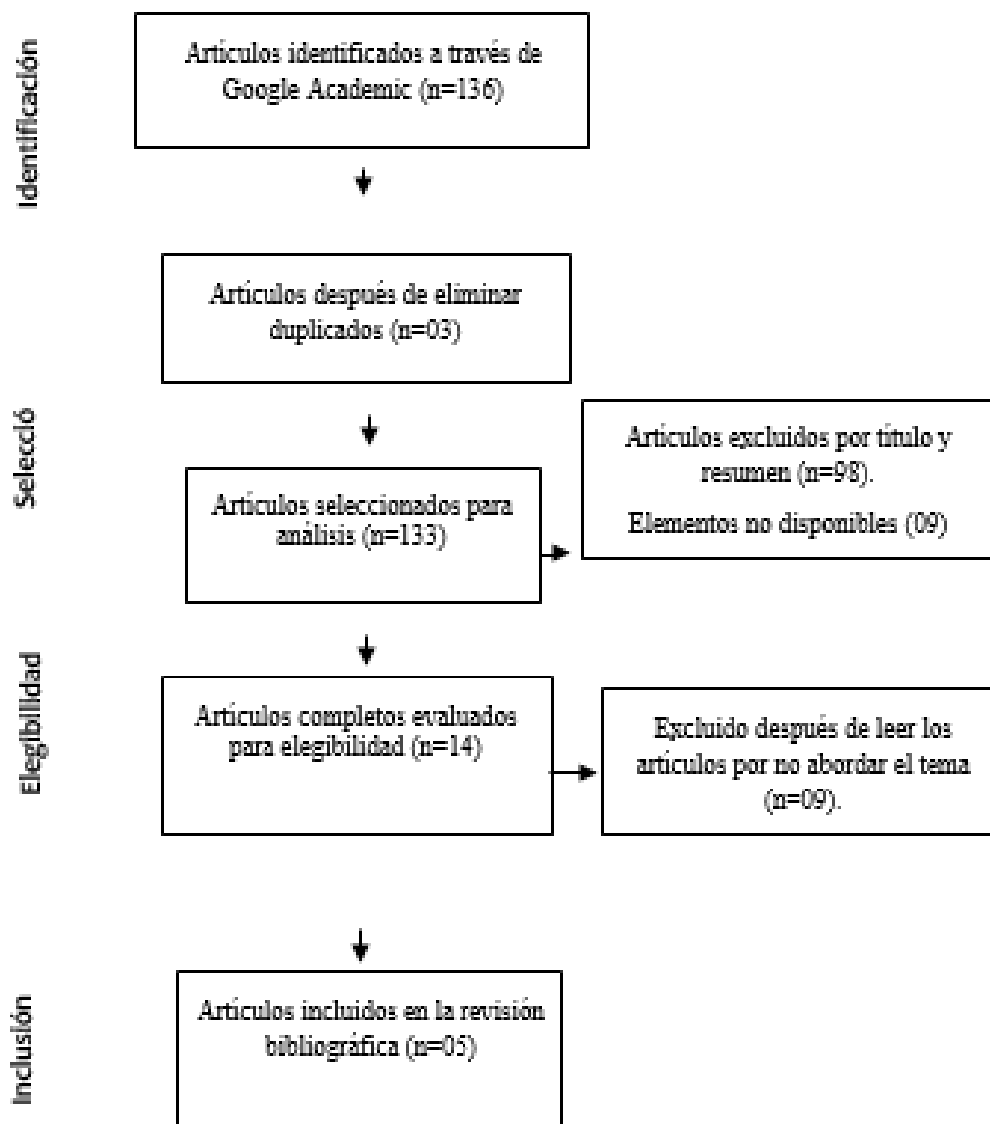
Identificación

Artículos identificados a través de Google Academic (n=136)

Artículos después de eliminar duplicados (n=03)

Selecció

Artículos seleccionados para análisis (n=133)

Artículos excluidos por título y resumen (n=98).

Elementos no disponibles (09)

Elegibilidad

Artículos completos evaluados para elegibilidad (n=14)

Excluido después de leer los artículos por no abordar el tema (n=09).

Inclusión

Artículos incluidos en la revisión bibliográfica (n=05)